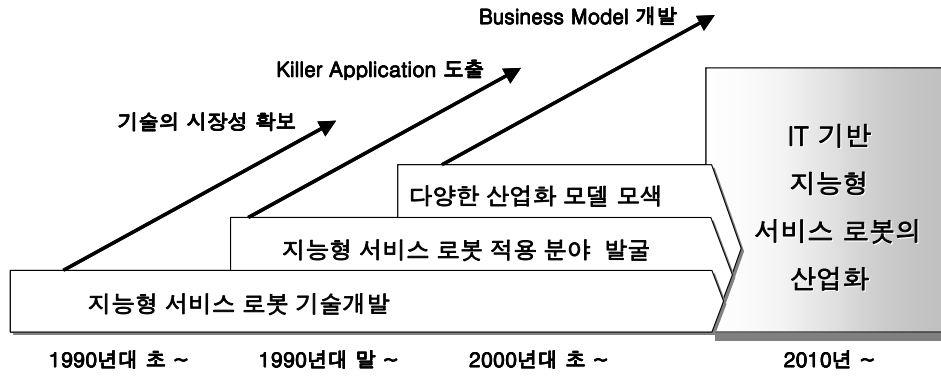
Business Model 개발

Killer Application 도출

기술의 시장성 확보

IT 기반 지능형 서비스 로봇의 산업화

다양한 산업화 모델 모색

지능형 서비스 로봇 적용 분야 발굴

지능형 서비스 로봇 기술개발

1990년대 초 ~

1990년대 말 ~

2000년대 초 ~

2010년 ~